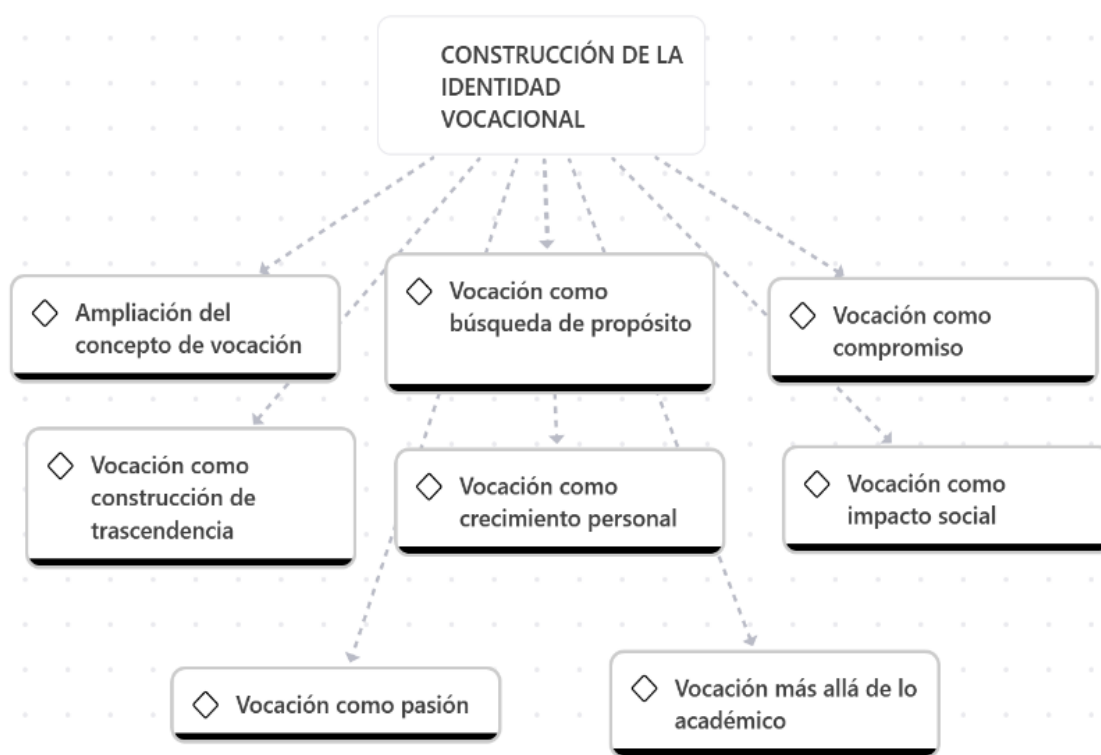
CONSTRUCCIÓN DE LA IDENTIDAD VOCACIONAL

Ampliación del concepto de vocación

Vocación como búsqueda de propósito

Vocación como compromiso

Vocación como construcción de trascendencia

Vocación como crecimiento personal

Vocación como impacto social

Vocación como pasión

Vocación más allá de lo académico